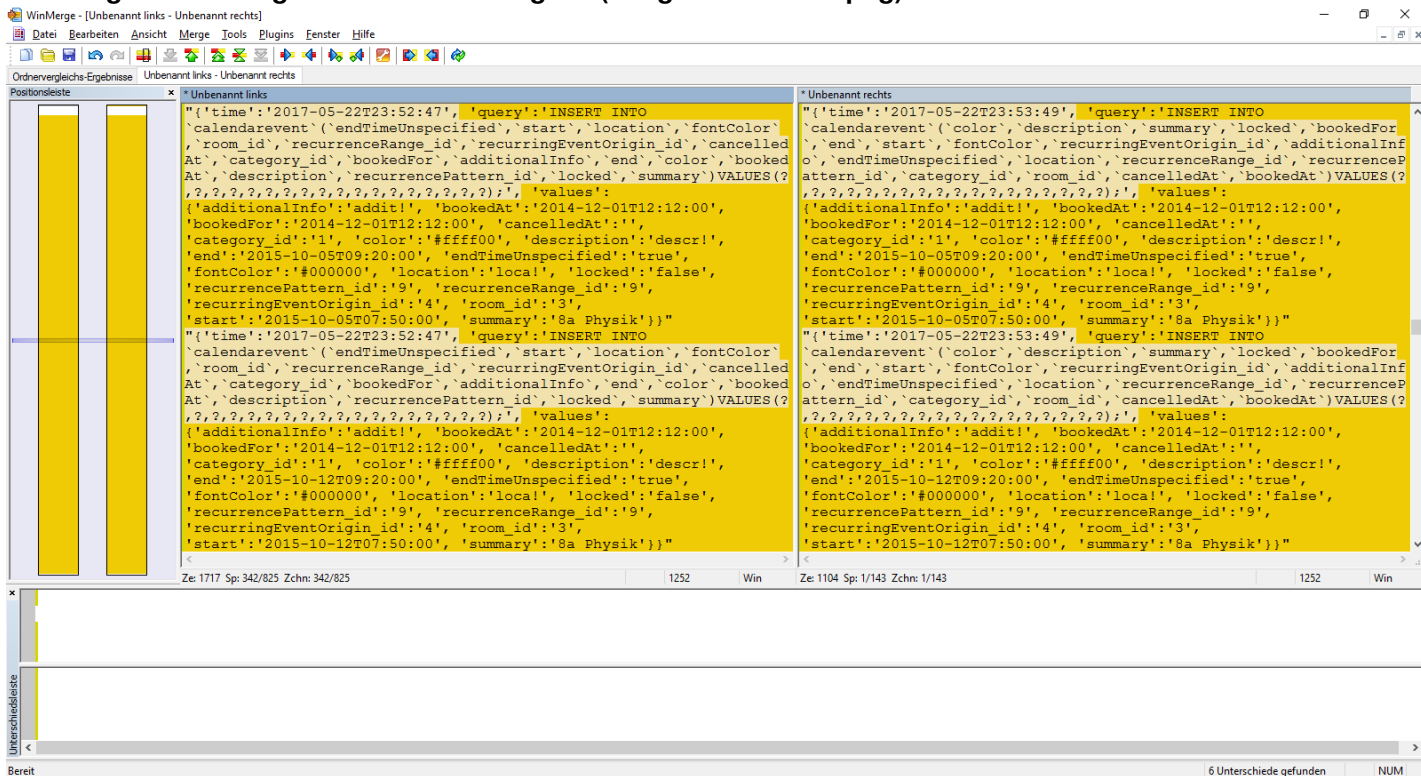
WinMerge - [Unbenannt links - Unbenannt rechts]

Datei Bearbeiten Ansicht Merge Tools Plugins Fenster Hilfe

Ordnervergleichs-Ergebnisse | Unbenannt links - Unbenannt rechts

Positionsleiste

* Unbenannt links

"{'time':'2017-05-22T23:52:47', 'query':'INSERT INTO calendarevent(`endTimeUnspecified`,`start`,`location`,`fontColor`,`room_id`,`recurrenceRange_id`,`recurringEventOrigin_id`,`cancelledAt`,`category_id`,`bookedFor`,`additionalInfo`,`end`,`color`,`bookedAt`,`description`,`recurrencePattern_id`,`locked`,`summary`)VALUES(?,?,?,?,?,?,?,?,?,?,?,?,?,?,?,?,?,?);', 'values':{'additionalInfo':'addit!', 'bookedAt':'2014-12-01T12:12:00', 'bookedFor':'2014-12-01T12:12:00', 'cancelledAt':'', 'category_id':'1', 'color':'#ffff00', 'description':'descr!', 'end':'2015-10-05T09:20:00', 'endTimeUnspecified':'true', 'fontColor':'#000000', 'location':'local!', 'locked':'false', 'recurrencePattern_id':'9', 'recurrenceRange_id':'9', 'recurringEventOrigin_id':'4', 'room_id':'3', 'start':'2015-10-05T07:50:00', 'summary':'8a Physik'}}"
"{'time':'2017-05-22T23:52:47', 'query':'INSERT INTO calendarevent(`endTimeUnspecified`,`start`,`location`,`fontColor`,`room_id`,`recurrenceRange_id`,`recurringEventOrigin_id`,`cancelledAt`,`category_id`,`bookedFor`,`additionalInfo`,`end`,`color`,`bookedAt`,`description`,`recurrencePattern_id`,`locked`,`summary`)VALUES(?,?,?,?,?,?,?,?,?,?,?,?,?,?,?,?,?,?);', 'values':{'additionalInfo':'addit!', 'bookedAt':'2014-12-01T12:12:00', 'bookedFor':'2014-12-01T12:12:00', 'cancelledAt':'', 'category_id':'1', 'color':'#ffff00', 'description':'descr!', 'end':'2015-10-12T09:20:00', 'endTimeUnspecified':'true', 'fontColor':'#000000', 'location':'local!', 'locked':'false', 'recurrencePattern_id':'9', 'recurrenceRange_id':'9', 'recurringEventOrigin_id':'4', 'room_id':'3', 'start':'2015-10-12T07:50:00', 'summary':'8a Physik'}}"

Ze: 1717 Sp: 342/825 Zchn: 342/825 | 1252 | Win

* Unbenannt rechts

"{'time':'2017-05-22T23:53:49', 'query':'INSERT INTO calendarevent(`color`,`description`,`summary`,`locked`,`bookedFor`,`end`,`start`,`fontColor`,`recurringEventOrigin_id`,`additionalInfo`,`endTimeUnspecified`,`location`,`recurrenceRange_id`,`recurrencePattern_id`,`category_id`,`room_id`,`cancelledAt`,`bookedAt`)VALUES(?,?,?,?,?,?,?,?,?,?,?,?,?,?,?,?,?,?);', 'values':{'additionalInfo':'addit!', 'bookedAt':'2014-12-01T12:12:00', 'bookedFor':'2014-12-01T12:12:00', 'cancelledAt':'', 'category_id':'1', 'color':'#ffff00', 'description':'descr!', 'end':'2015-10-05T09:20:00', 'endTimeUnspecified':'true', 'fontColor':'#000000', 'location':'local!', 'locked':'false', 'recurrencePattern_id':'9', 'recurrenceRange_id':'9', 'recurringEventOrigin_id':'4', 'room_id':'3', 'start':'2015-10-05T07:50:00', 'summary':'8a Physik'}}"
"{'time':'2017-05-22T23:53:49', 'query':'INSERT INTO calendarevent(`color`,`description`,`summary`,`locked`,`bookedFor`,`end`,`start`,`fontColor`,`recurringEventOrigin_id`,`additionalInfo`,`endTimeUnspecified`,`location`,`recurrenceRange_id`,`recurrencePattern_id`,`category_id`,`room_id`,`cancelledAt`,`bookedAt`)VALUES(?,?,?,?,?,?,?,?,?,?,?,?,?,?,?,?,?,?);', 'values':{'additionalInfo':'addit!', 'bookedAt':'2014-12-01T12:12:00', 'bookedFor':'2014-12-01T12:12:00', 'cancelledAt':'', 'category_id':'1', 'color':'#ffff00', 'description':'descr!', 'end':'2015-10-12T09:20:00', 'endTimeUnspecified':'true', 'fontColor':'#000000', 'location':'local!', 'locked':'false', 'recurrencePattern_id':'9', 'recurrenceRange_id':'9', 'recurringEventOrigin_id':'4', 'room_id':'3', 'start':'2015-10-12T07:50:00', 'summary':'8a Physik'}}"

Ze: 1104 Sp: 1/143 Zchn: 1/143 | 1252 | Win

Unterschiedsleiste

Bereit | 6 Unterschiede gefunden | NUM